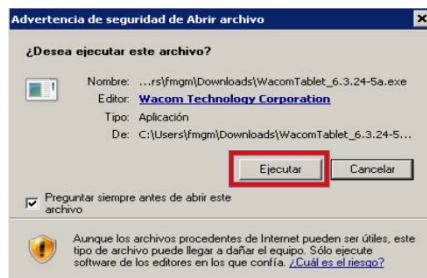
Advertencia de seguridad de Abrir archivo

¿Desea ejecutar este archivo?

Nombre: ...rs\fmgm\Downloads\WacomTablet_6.3.24-5a.exe
Editor: Wacom Technology Corporation
Tipo: Aplicación
De: C:\Users\fmgm\Downloads\WacomTablet_6.3.24-5...

Ejecutar
Cancelar

Preguntar siempre antes de abrir este archivo

Aunque los archivos procedentes de Internet pueden ser útiles, este tipo de archivo puede llegar a dañar el equipo. Sólo ejecute software de los editores en los que confía. ¿Cuál es el riesgo?